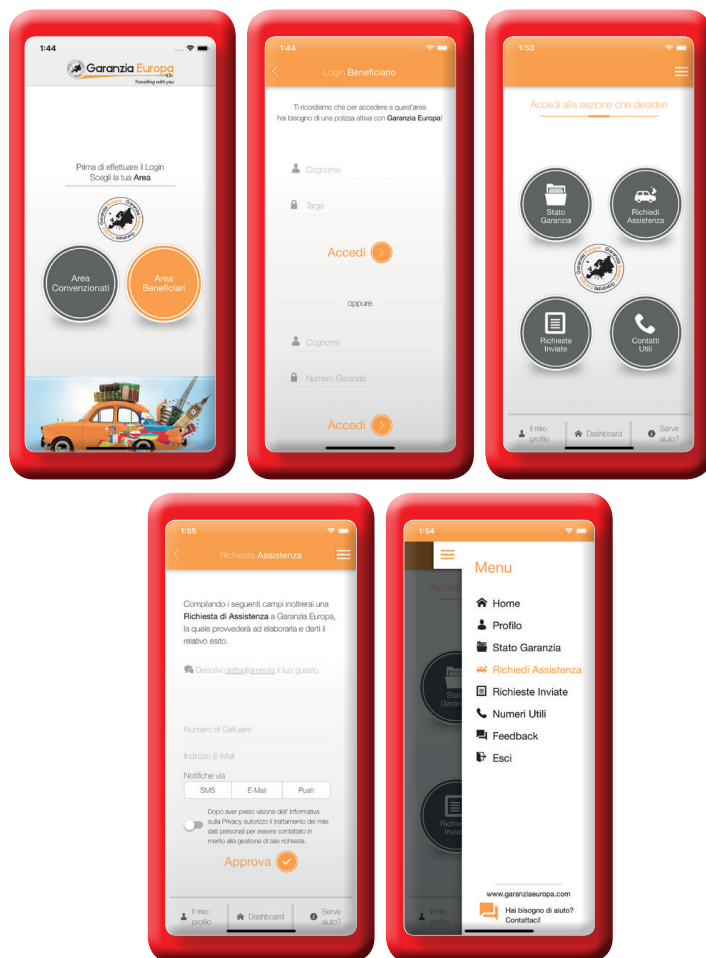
1:44

Garanzia Europa
Travelling with you

Prima di effettuare il Login
Scegli la tua Area

Area Convenzionati

Area Beneficiari

1:44

Login Beneficiario

Ti ricordiamo che per accedere a quest'area hai bisogno di una polizza attiva con Garanzia Europa!

Cognome

Targa

Accedi

oppure

Cognome

Numero Garanzia

Accedi

1:53

Accedi alla sezione che desideri

Stato Garanzia

Richiedi Assistenza

Richieste Inviate

Contatti Utili

Il mio profilo

Dashboard

Serve aiuto?

1:55

Richiesta Assistenza

Compilando i seguenti campi inoltrerai una Richiesta di Assistenza a Garanzia Europa, la quale provvederà ad elaborarla e darti il relativo esito.

Descrivi dettagliatamente il tuo guasto

Numero di Cellulare

Indirizzo E-Mail

Notifiche via

| SMS | E-Mail | Push |
|---|---|---|

Dopo aver preso visione dell' Informativa sulla Privacy autorizzo il trattamento dei miei dati personali per essere contattato in merito alla gestione di tale richiesta.

Approva

Il mio profilo

Dashboard

Serve aiuto?

1:54

Menu

Home
Profilo
Stato Garanzia
Richiedi Assistenza
Richieste Inviate
Numeri Utili
Feedback
Esci

www.garanziaeuropa.com

Hai bisogno di aiuto? Contattaci!